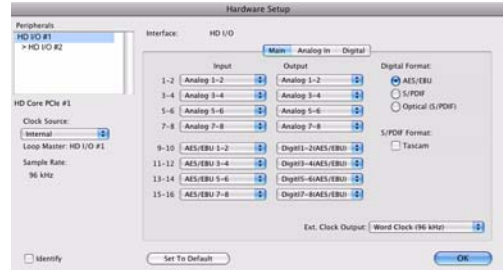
Hardware Setup

Peripherals
HD I/O #1
> HD I/O #2

HD Core PCIe #1

Clock Source:
Internal
Loop Master: HD I/O #1

Sample Rate:
96 kHz

Interface: HD I/O

Main | Analog In | Digital

| | Input | Output |
|---|---|---|
| 1–2 | Analog 1–2 | Analog 1–2 |
| 3–4 | Analog 3–4 | Analog 3–4 |
| 5–6 | Analog 5–6 | Analog 5–6 |
| 7–8 | Analog 7–8 | Analog 7–8 |
| 9–10 | AES/EBU 1–2 | Digit1–2(AES/EBU) |
| 11–12 | AES/EBU 3–4 | Digit3–4(AES/EBU) |
| 13–14 | AES/EBU 5–6 | Digit5–6(AES/EBU) |
| 15–16 | AES/EBU 7–8 | Digit7–8(AES/EBU) |

Digital Format:
AES/EBU
S/PDIF
Optical (S/PDIF)

S/PDIF Format:
Tascam

Ext. Clock Output: Word Clock (96 kHz)

Identify

Set To Default

OK